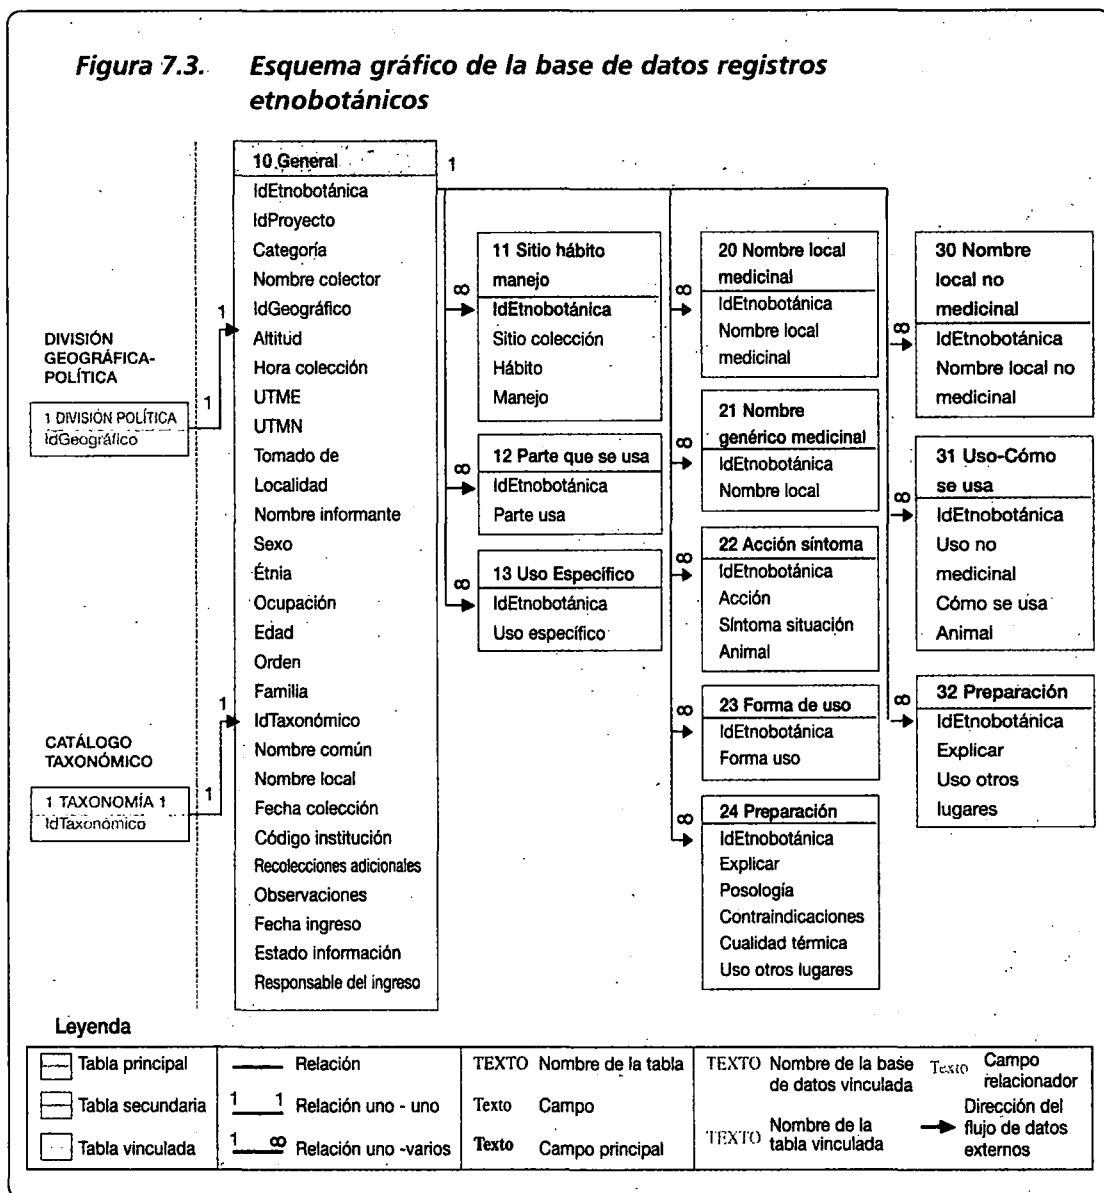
Figura 7.3. Esquema gráfico de la base de datos registros etnobotánicos

10 General
1
IdEtnobotánica
IdProyecto
Categoría
Nombre colector
IdGeográfico
Altitud
Hora colección
UTME
UTMN
Tomado de
Localidad
Nombre informante
Sexo
Étnia
Ocupación
Edad
Orden
Familia
IdTaxonómico
Nombre común
Nombre local
Fecha colección
Código institución
Recolecciones adicionales
Observaciones
Fecha ingreso
Estado información
Responsable del ingreso

DIVISIÓN GEOGRÁFICA-POLÍTICA
1
1
1 DIVISIÓN POLÍTICA
IdGeográfico

CATÁLOGO TAXONÓMICO
1
1
1 TAXONOMÍA 1
IdTaxonómico

$\infty$
11 Sitio hábito manejo
IdEtnobotánica
Sitio colección
Hábito
Manejo

$\infty$
12 Parte que se usa
IdEtnobotánica
Parte usa

$\infty$
13 Uso Específico
IdEtnobotánica
Uso específico

$\infty$
20 Nombre local medicinal
IdEtnobotánica
Nombre local medicinal

$\infty$
21 Nombre genérico medicinal
IdEtnobotánica
Nombre local

$\infty$
22 Acción síntoma
IdEtnobotánica
Acción
Síntoma situación
Animal

$\infty$
23 Forma de uso
IdEtnobotánica
Forma uso

$\infty$
24 Preparación
IdEtnobotánica
Explicar
Posología
Contraindicaciones
Cualidad térmica
Uso otros lugares

$\infty$
30 Nombre local no medicinal
IdEtnobotánica
Nombre local no medicinal

$\infty$
31 Uso-Cómo se usa
IdEtnobotánica
Uso no medicinal
Cómo se usa
Animal

$\infty$
32 Preparación
IdEtnobotánica
Explicar
Uso otros lugares

Leyenda

| Tabla principal | Relación | TEXTO Nombre de la tabla | TEXTO Nombre de la base de datos vinculada | Texto Campo relacionador |
|---|---|---|---|---|
| Tabla secundaria | 1 1 Relación uno - uno | Texto Campo | TEXTO Nombre de la tabla vinculada | Dirección del flujo de datos externos |
| Tabla vinculada | 1 $\infty$ Relación uno -varios | Texto Campo principal | | |